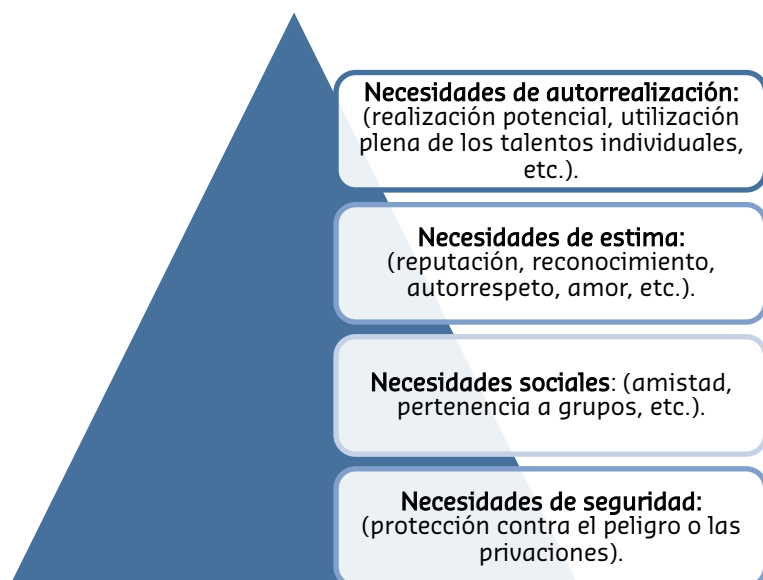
Necesidades de autorrealización: (realización potencial, utilización plena de los talentos individuales, etc.).

Necesidades de estima: (reputación, reconocimiento, autorrespeto, amor, etc.).

Necesidades sociales: (amistad, pertenencia a grupos, etc.).

Necesidades de seguridad: (protección contra el peligro o las privaciones).